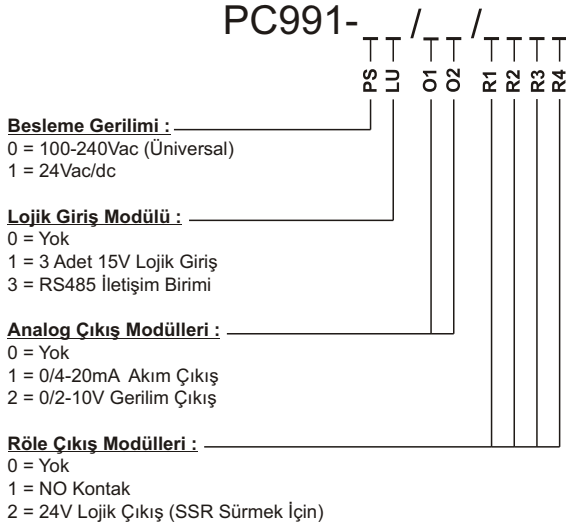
PC991- _ _ / _ _ / _ _ _ _

PS LU O1 O2 R1 R2 R3 R4

**Besleme Gerilimi :**
0 = 100-240Vac (Üniversal)
1 = 24Vac/dc

**Lojik Giriş Modülü :**
0 = Yok
1 = 3 Adet 15V Lojik Giriş
3 = RS485 İletişim Birimi

**Analog Çıkış Modülleri :**
0 = Yok
1 = 0/4-20mA Akım Çıkış
2 = 0/2-10V Gerilim Çıkış

**Röle Çıkış Modülleri :**
0 = Yok
1 = NO Kontak
2 = 24V Lojik Çıkış (SSR Sürmek İçin)